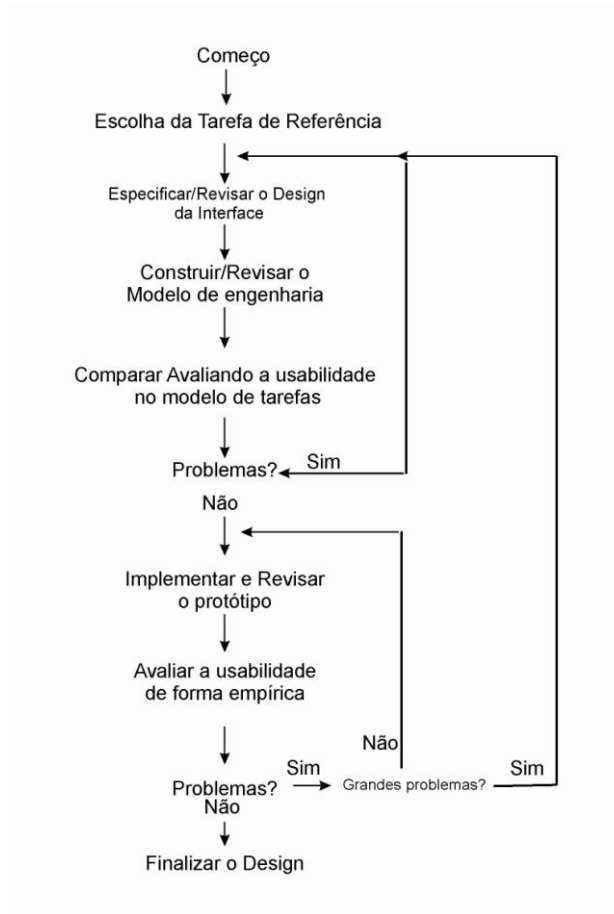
Começo

Escolha da Tarefa de Referência

Especificar/Revisar o Design da Interface

Construir/Revisar o Modelo de engenharia

Comparar Avaliando a usabilidade no modelo de tarefas

Problemas?

Sim

Não

Implementar e Revisar o protótipo

Avaliar a usabilidade de forma empírica

Não

Problemas?

Sim

Grandes problemas?

Sim

Não

Finalizar o Design